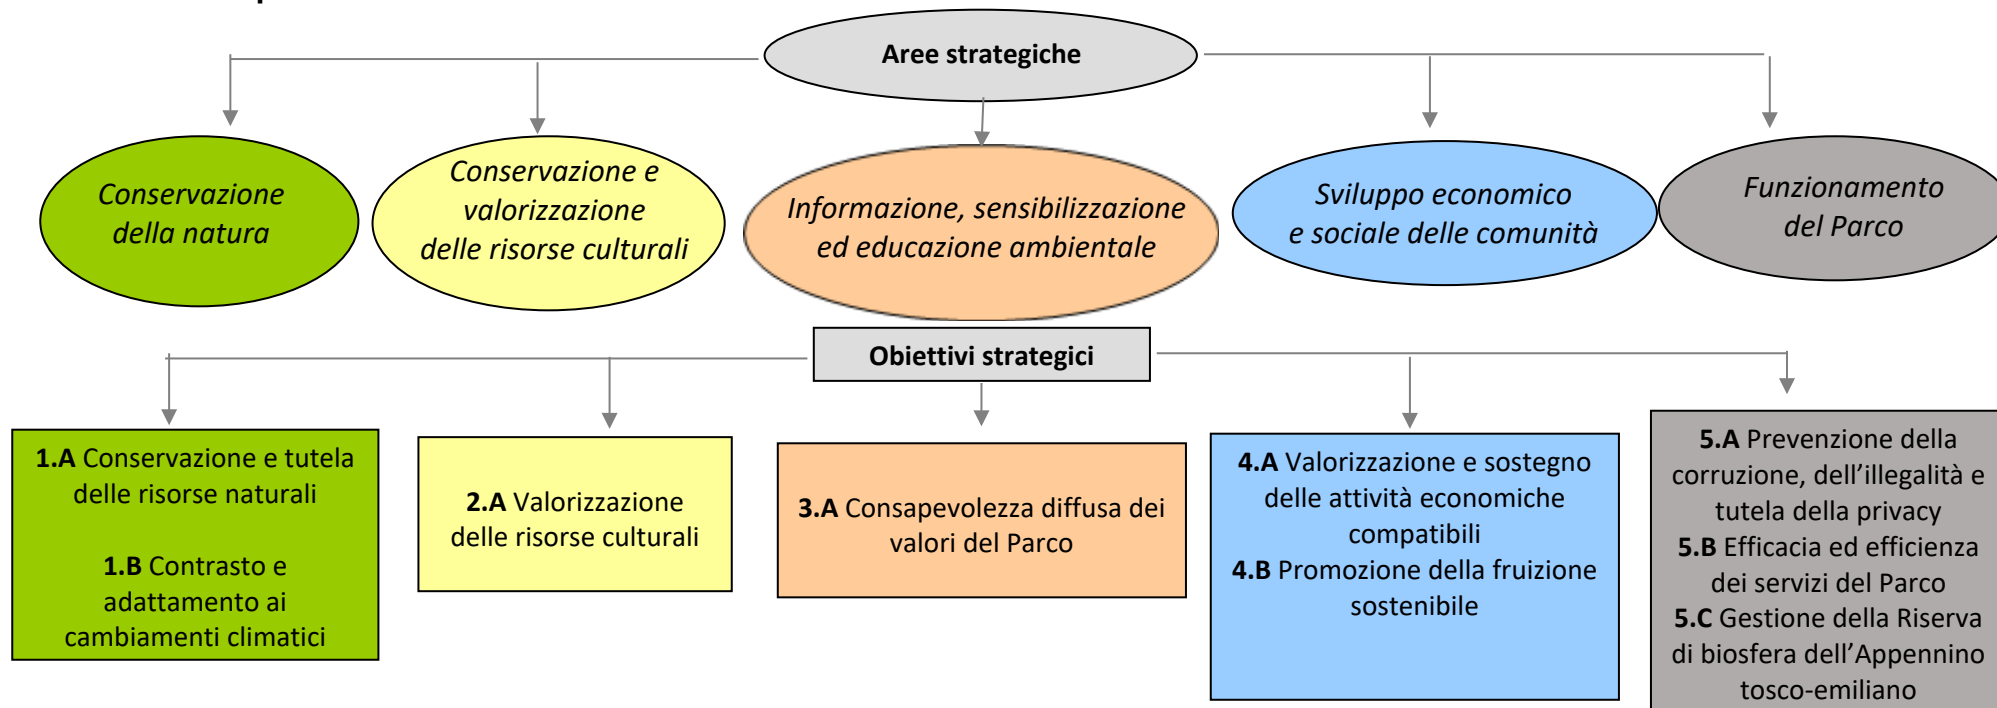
Aree strategiche

Conservazione della natura

Conservazione e valorizzazione delle risorse culturali

Informazione, sensibilizzazione ed educazione ambientale

Sviluppo economico e sociale delle comunità

Funzionamento del Parco

Obiettivi strategici

**1.A** Conservazione e tutela delle risorse naturali

**1.B** Contrasto e adattamento ai cambiamenti climatici

**2.A** Valorizzazione delle risorse culturali

**3.A** Consapevolezza diffusa dei valori del Parco

**4.A** Valorizzazione e sostegno delle attività economiche compatibili
**4.B** Promozione della fruizione sostenibile

**5.A** Prevenzione della corruzione, dell'illegalità e tutela della privacy
**5.B** Efficacia ed efficienza dei servizi del Parco
**5.C** Gestione della Riserva di biosfera dell'Appennino tosco-emiliano